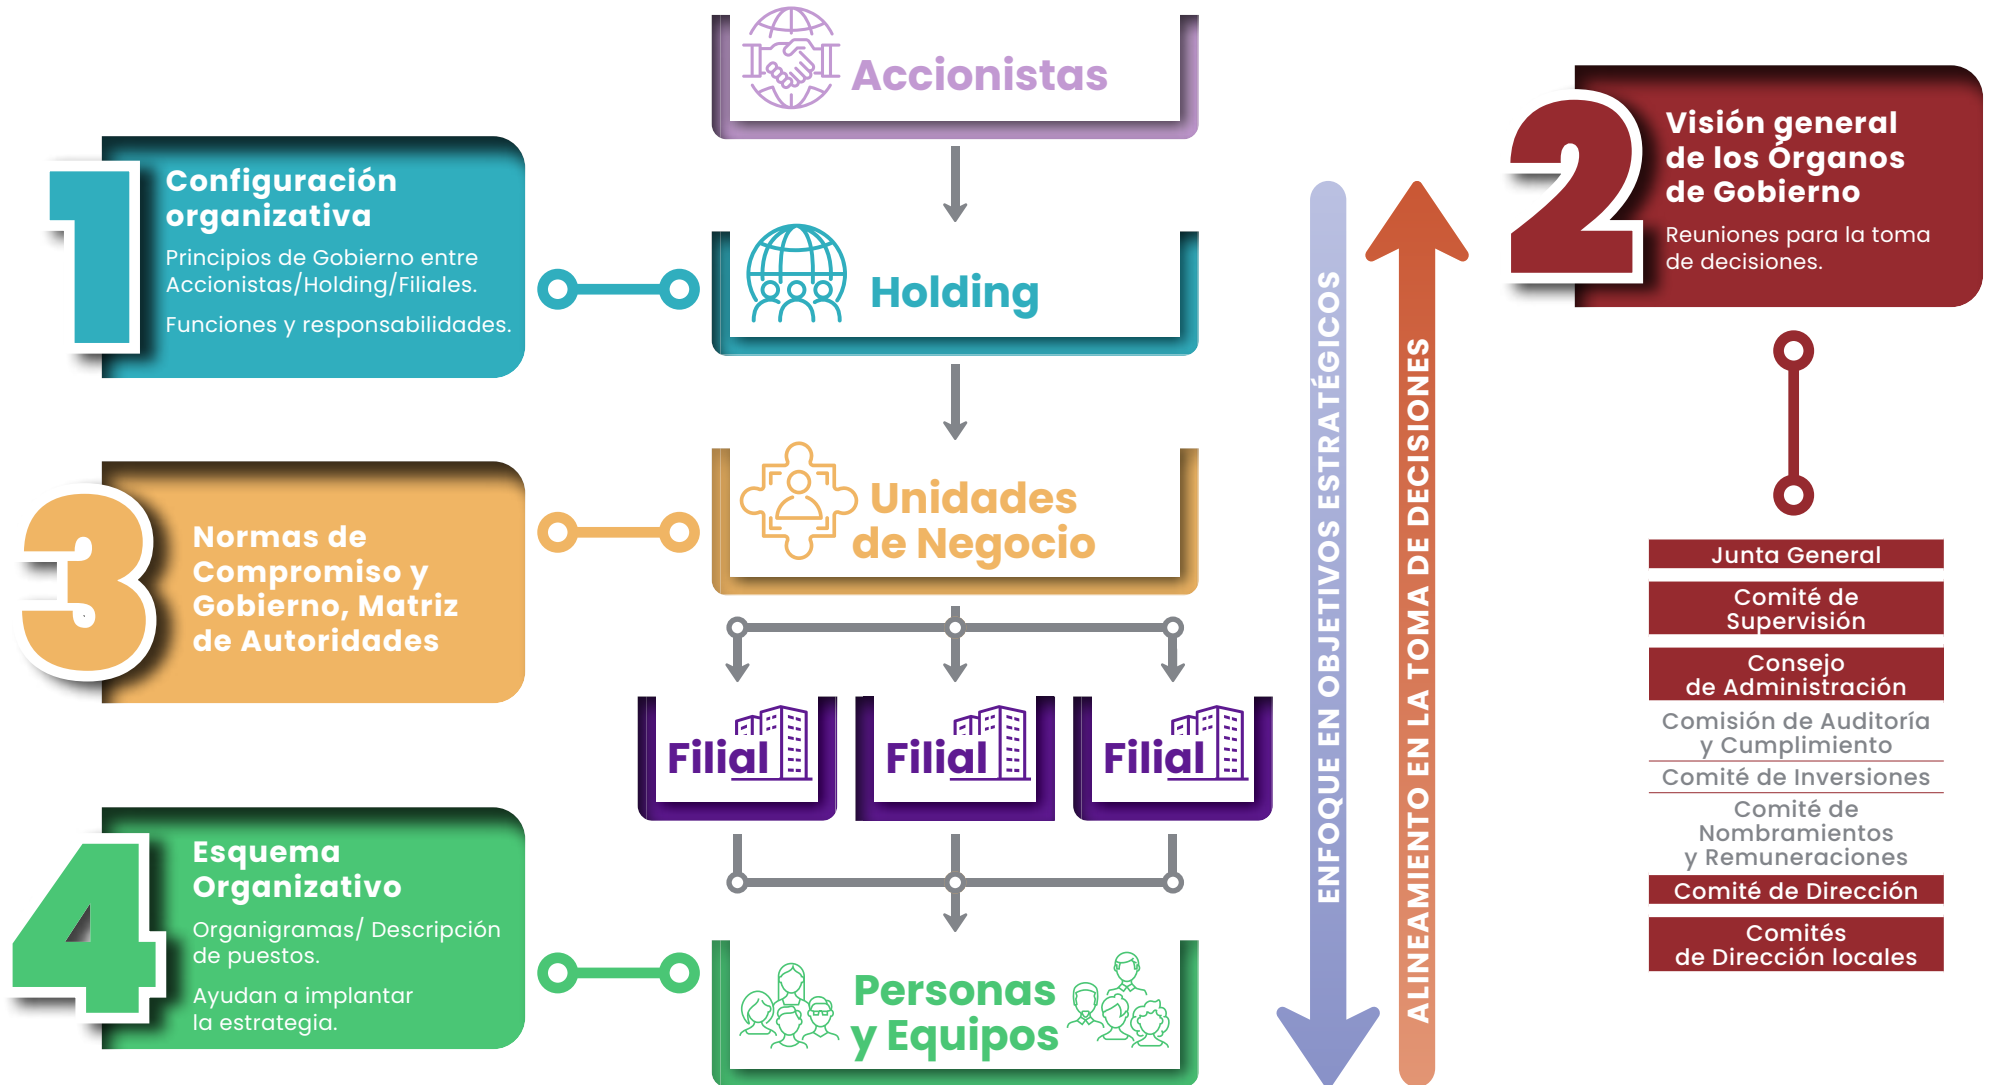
Accionistas

1
Configuración organizativa
Principios de Gobierno entre Accionistas/Holding/Filiales.
Funciones y responsabilidades.

Holding

2
Visión general de los Órganos de Gobierno
Reuniones para la toma de decisiones.

3
Normas de Compromiso y Gobierno, Matriz de Autoridades

Unidades de Negocio

Filial

Filial

Filial

4
Esquema Organizativo
Organigramas/ Descripción de puestos.
Ayudan a implantar la estrategia.

Personas y Equipos

ENFOQUE EN OBJETIVOS ESTRATÉGICOS

ALINEAMIENTO EN LA TOMA DE DECISIONES

Junta General
Comité de Supervisión
Consejo de Administración
Comisión de Auditoría y Cumplimiento
Comité de Inversiones
Comité de Nombramientos y Remuneraciones
Comité de Dirección
Comités de Dirección locales